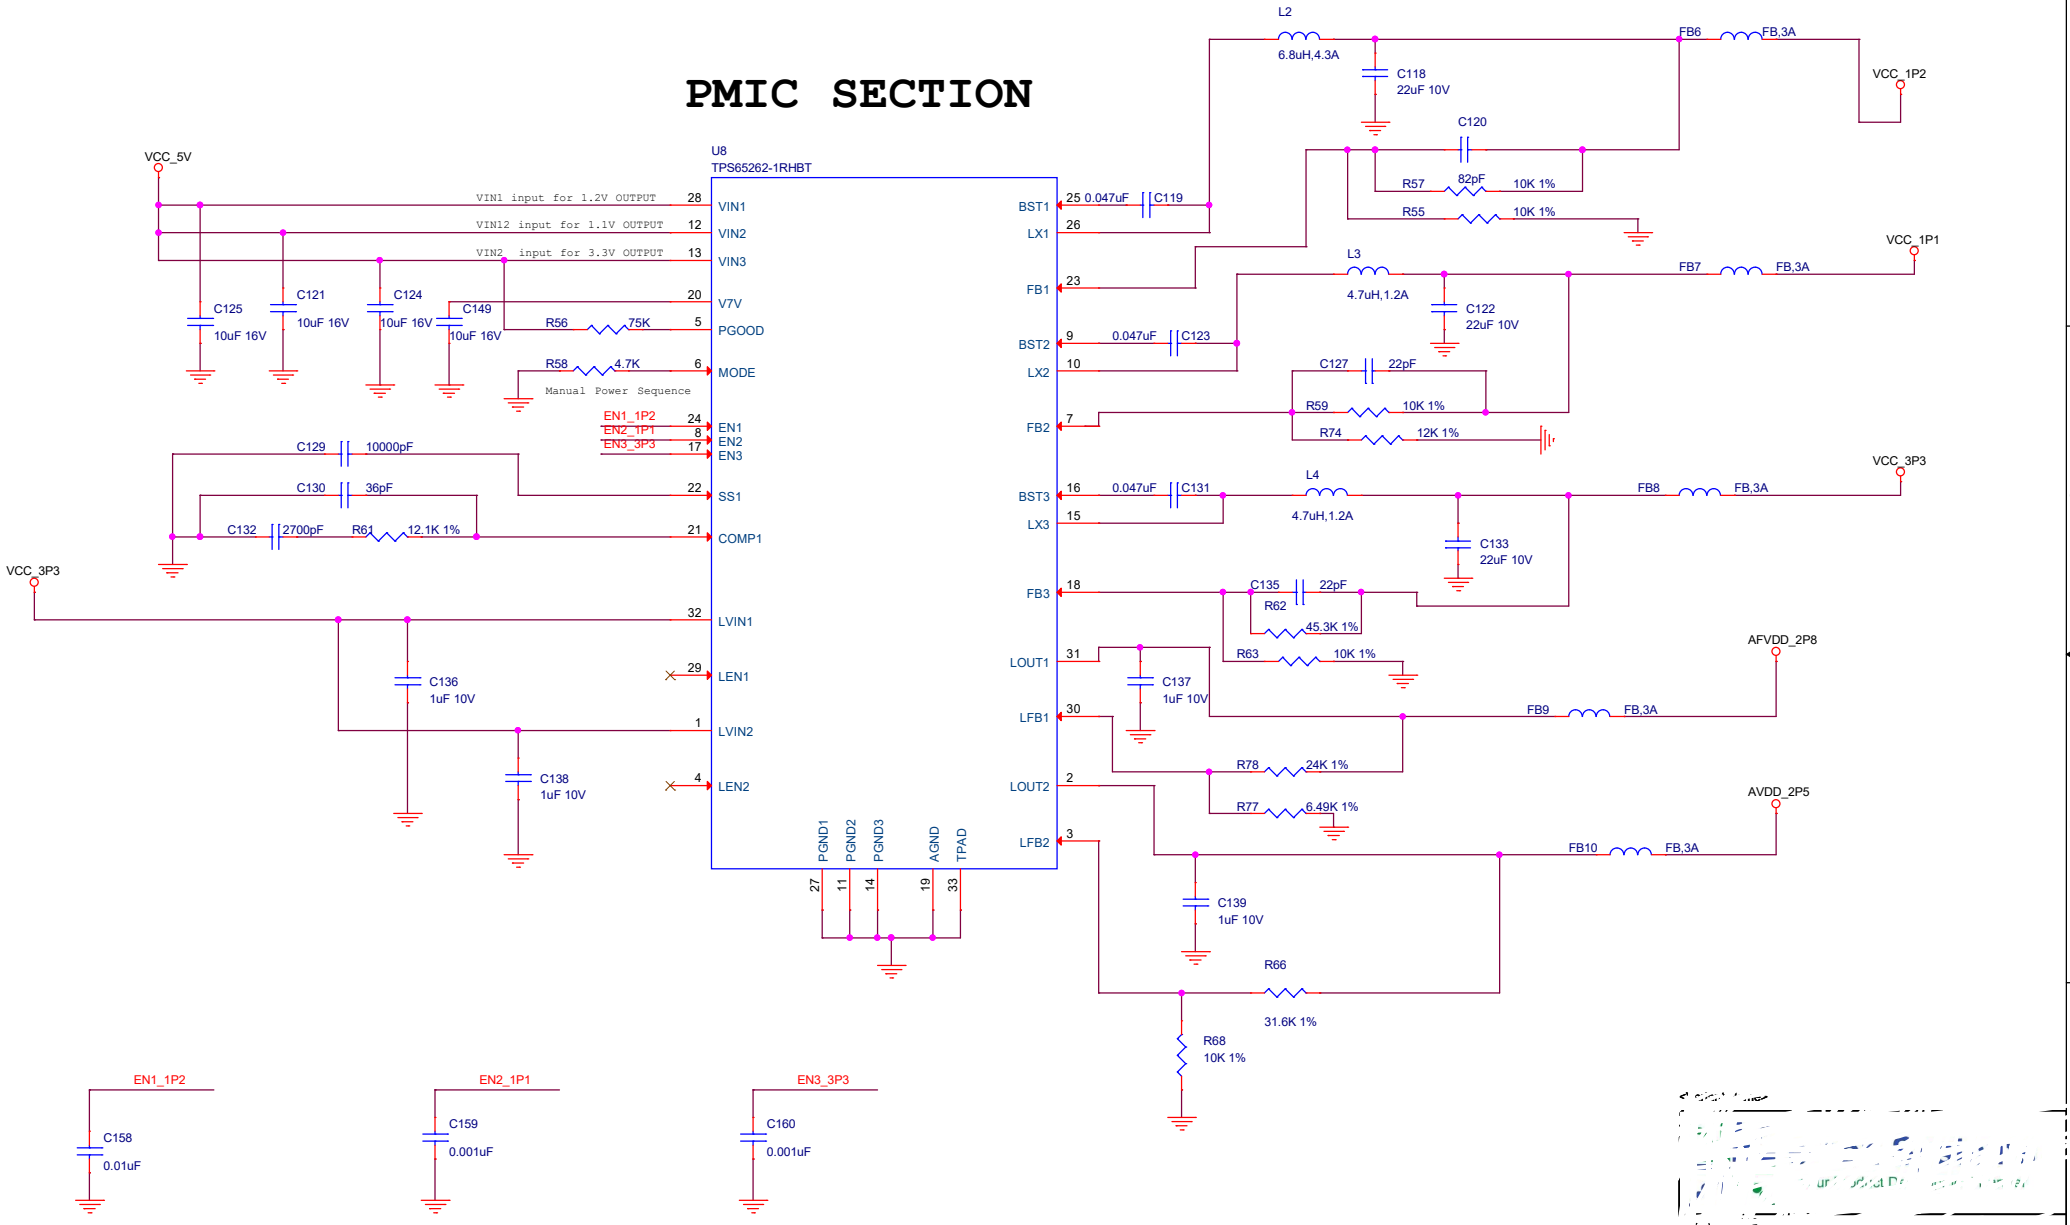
PMIC SECTION

L2
6.8uH,4.3A
FB6
FB,3A
VCC_1P2
C118
22uF 10V
C120
U8
TPS65262-1RHBT
VCC_5V
VIN1 input for 1.2V OUTPUT
28
VIN1
VIN12 input for 1.1V OUTPUT
12
VIN2
VIN2 input for 3.3V OUTPUT
13
VIN3
BST1
LX1
25 0.047uF
C119
26
R57
82pF
10K 1%
R55
10K 1%
VCC_1P1
L3
FB7
FB,3A
4.7uH,1.2A
C122
22uF 10V
FB1
23
20
V7V
C125
10uF 16V
C121
10uF 16V
C124
10uF 16V
C149
10uF 16V
R56
75K
5
PGOOD
BST2
9
0.047uF
C123
LX2
10
C127
22pF
R58
4.7K
6
MODE
Manual Power Sequence
R59
10K 1%
EN1_1P2
24
EN1
FB2
7
R74
12K 1%
EN2_1P1
8
EN2
EN3_3P3
17
EN3
C129
10000pF
C130
36pF
22
SS1
BST3
16
0.047uF
C131
L4
FB8
FB,3A
VCC_3P3
LX3
15
4.7uH,1.2A
C132
2700pF
R61
12.1K 1%
21
COMP1
C133
22uF 10V
VCC_3P3
FB3
18
C135
22pF
R62
45.3K 1%
32
LVIN1
R63
10K 1%
AFVDD_2P8
29
LEN1
LOUT1
31
C137
1uF 10V
C136
1uF 10V
LFB1
30
FB9
FB,3A
1
LVIN2
R78
24K 1%
C138
1uF 10V
4
LEN2
LOUT2
2
R77
6.49K 1%
AVDD_2P5
PGND1
PGND2
PGND3
AGND
TPAD
LFB2
3
FB10
FB,3A
27
11
14
19
33
C139
1uF 10V
R66
31.6K 1%
R68
10K 1%
EN1_1P2
EN2_1P1
EN3_3P3
C158
0.01uF
C159
0.001uF
C160
0.001uF
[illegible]